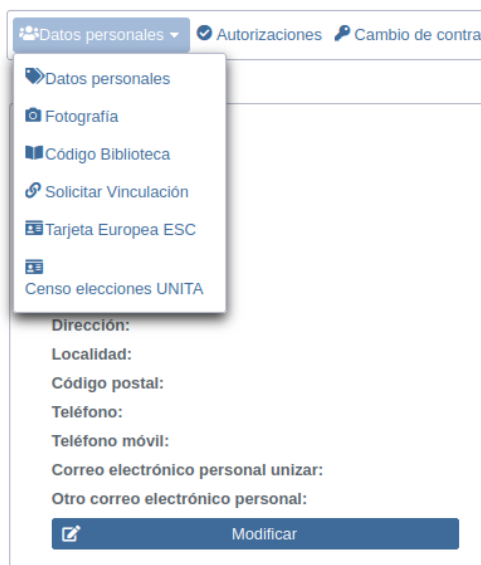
Datos personales Autorizaciones Cambio de contra

Datos personales
Fotografía
Código Biblioteca
Solicitar Vinculación
Tarjeta Europea ESC
Censo elecciones UNITA

Dirección:
Localidad:
Código postal:
Teléfono:
Teléfono móvil:
Correo electrónico personal unizar:
Otro correo electrónico personal:

Modificar